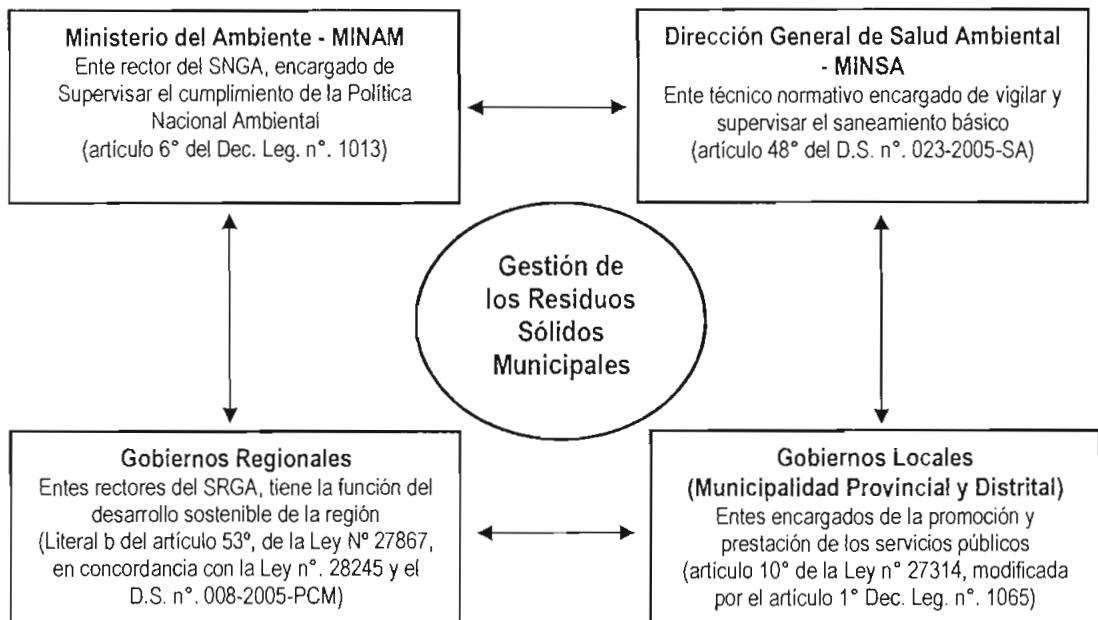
Ministerio del Ambiente - MINAM
Ente rector del SNGA, encargado de Supervisar el cumplimiento de la Política Nacional Ambiental (artículo 6° del Dec. Leg. n°. 1013)

Dirección General de Salud Ambiental - MINSA
Ente técnico normativo encargado de vigilar y supervisar el saneamiento básico (artículo 48° del D.S. n°. 023-2005-SA)

Gestión de los Residuos Sólidos Municipales

Gobiernos Regionales
Entes rectores del SRGA, tiene la función del desarrollo sostenible de la región (Literal b del artículo 53°, de la Ley N° 27867, en concordancia con la Ley n°. 28245 y el D.S. n°. 008-2005-PCM)

Gobiernos Locales
(Municipalidad Provincial y Distrital)
Entes encargados de la promoción y prestación de los servicios públicos (articulo 10° de la Ley n° 27314, modificada por el artículo 1° Dec. Leg. n°. 1065)